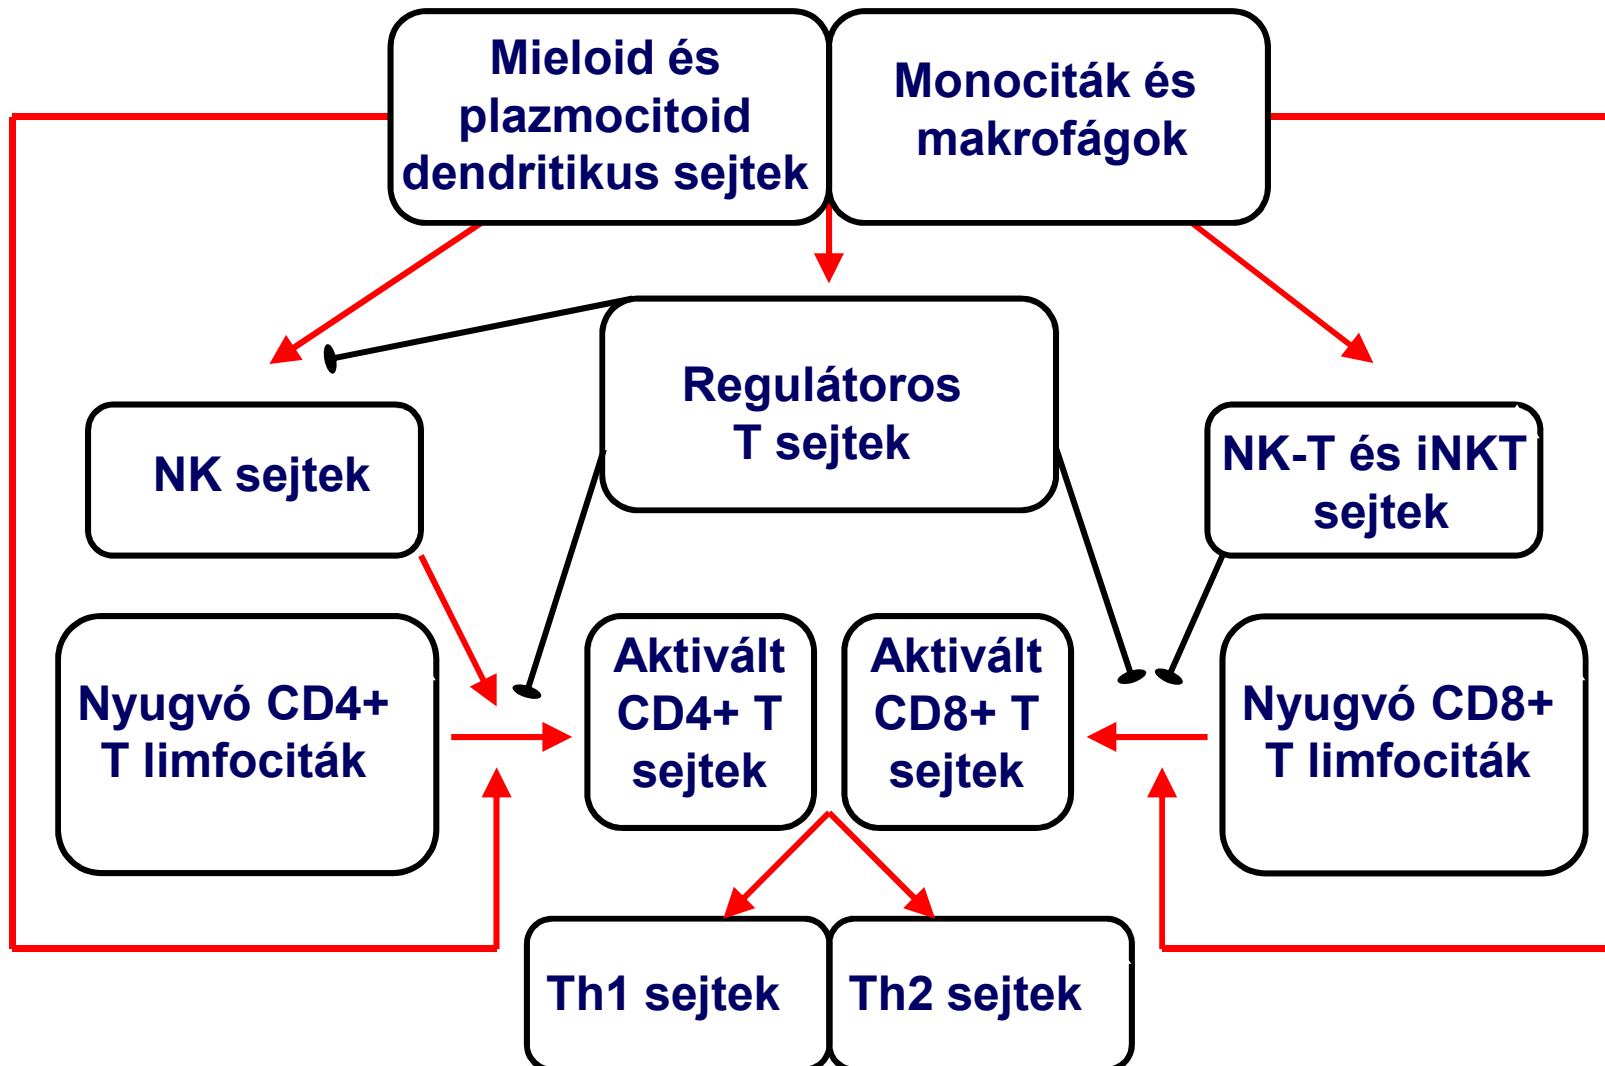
Mieloid és plazmocitoid dendritikus sejtek

Monociták és makrofágok

Regulátoros T sejtek

NK sejtek

NK-T és iNKT sejtek

Nyugvó CD4+ T limfociták

Aktivált CD4+ T sejtek

Aktivált CD8+ T sejtek

Nyugvó CD8+ T limfociták

Th1 sejtek

Th2 sejtek